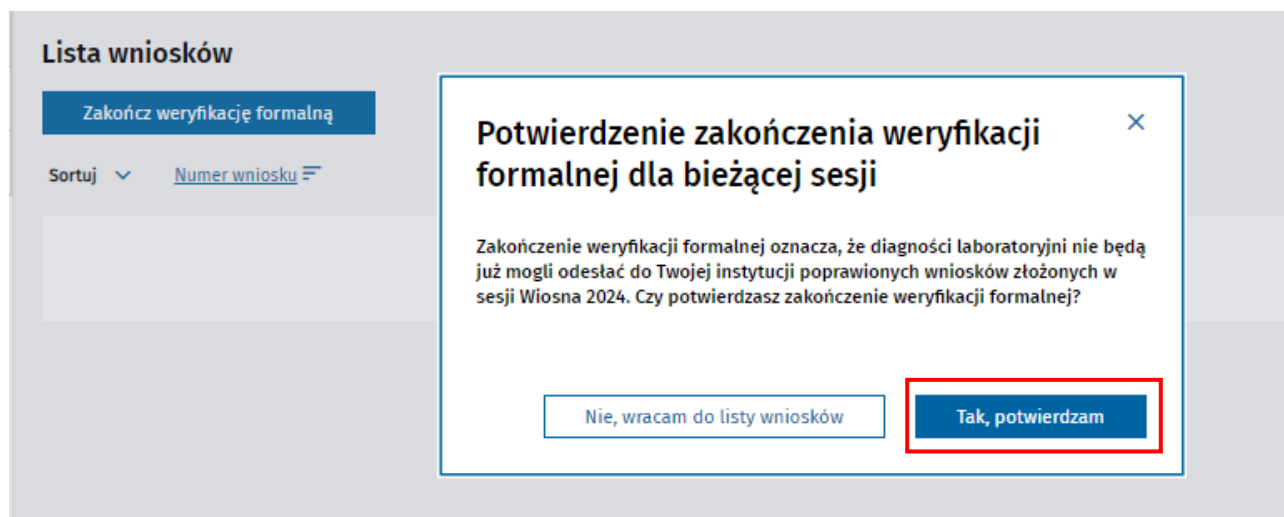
Lista wniosków

Zakończ weryfikację formalną

Sortuj

Numer wniosku

Potwierdzenie zakończenia weryfikacji formalnej dla bieżącej sesji

×

Zakończenie weryfikacji formalnej oznacza, że diagności laboratoryjni nie będą już mogli odesłać do Twojej instytucji poprawionych wniosków złożonych w sesji Wiosna 2024. Czy potwierdzasz zakończenie weryfikacji formalnej?

Nie, wracam do listy wniosków

Tak, potwierdzam